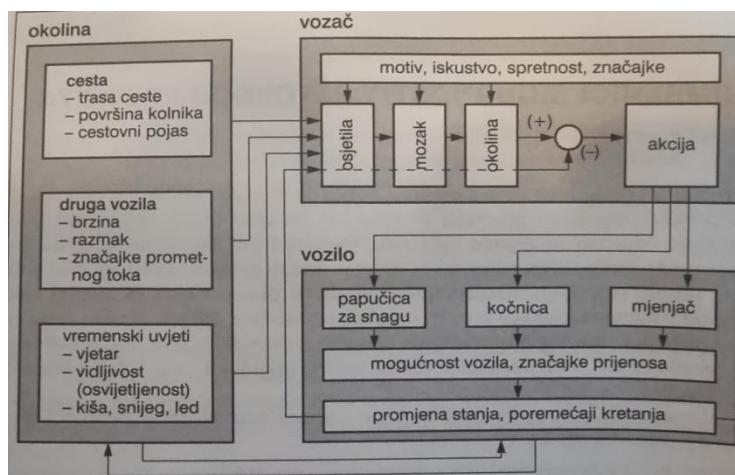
okolina

cesta
– trasa ceste
– površina kolnika
– cestovni pojas

druga vozila
– brzina
– razmak
– značajke prometnog toka

vremenski uvjeti
– vjetar
– vidljivost (osvijetljenost)
– kiša, snijeg, led

vozač

motiv, iskustvo, spretnost, značajke

osjetila

mozak

okolina

(+)

(–)

akcija

vozilo

papučica za snagu

kočnica

mjenjač

mogućnost vozila, značajke prijenosa

promjena stanja, poremećaji kretanja